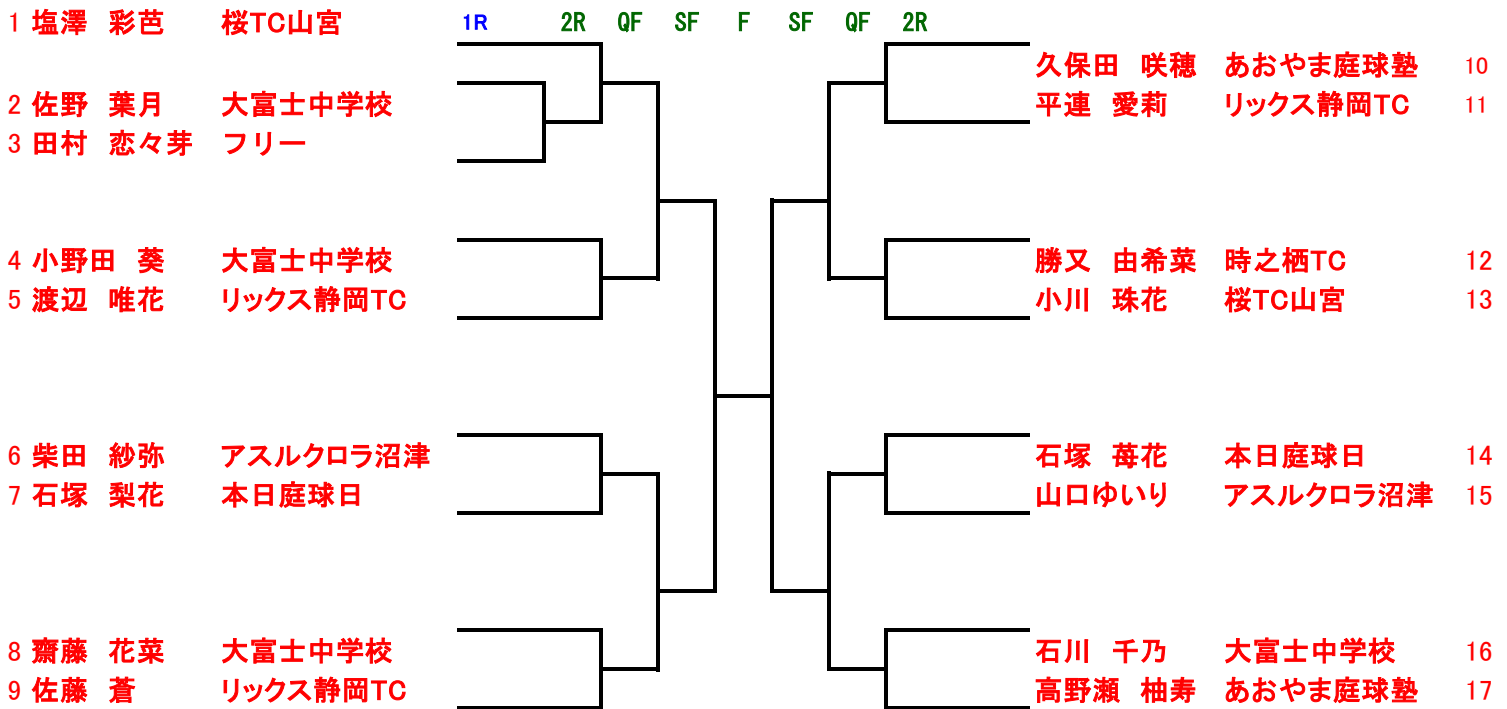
1R 2R QF SF F SF QF 2R

1 塩澤 彩芭 桜TC山宮
2 佐野 葉月 大富士中学校
3 田村 恋々芽 フリー
4 小野田 葵 大富士中学校
5 渡辺 唯花 リックス静岡TC
6 柴田 紗弥 アスルクロラ沼津
7 石塚 梨花 本日庭球日
8 齋藤 花菜 大富士中学校
9 佐藤 蒼 リックス静岡TC

久保田 咲穂 あおやま庭球塾 10
平連 愛莉 リックス静岡TC 11
勝又 由希菜 時之栖TC 12
小川 珠花 桜TC山宮 13
石塚 苺花 本日庭球日 14
山口ゆいり アスルクロラ沼津 15
石川 千乃 大富士中学校 16
高野瀬 柚寿 あおやま庭球塾 17